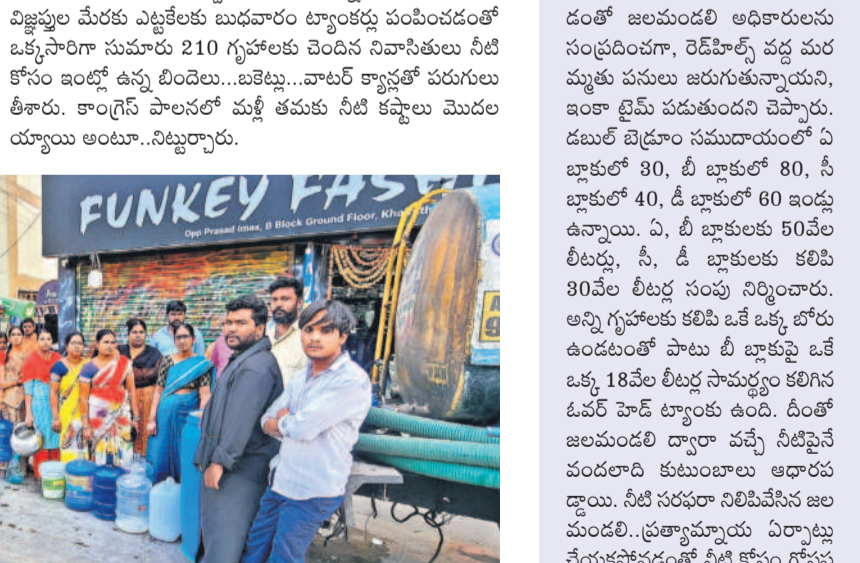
విజ్ఞప్తుల మేరకు ఎట్టకేలకు బుధవారం ట్యాంకర్లు పంపించడంతో ఒక్కసారిగా సుమారు 210 గృహాలకు చెందిన నివాసితులు నీటి కోసం ఇంట్లో ఉన్న బిందెలు...బకెట్లు...వాటర్ క్యాన్లతో పరుగులు తీశారు. కాంగ్రెస్ పాలనలో మళ్లీ తమకు నీటి కష్టాలు మొదల య్యాయి అంటూ..నిట్టూర్చారు.

FUNKEY FAS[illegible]
Opp Prasad Imax, B Block Ground Floor, Kh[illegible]

డంతో జలమండలి అధికారులను సంప్రదించగా, రెడ్‌హిల్స్ వద్ద మరమ్మతు పనులు జరుగుతున్నాయని, ఇంకా టైమ్ పడుతుందని చెప్పారు. డబుల్ బెడ్రూం సముదాయంలో ఏ బ్లాకులో 30, బీ బ్లాకులో 80, సీ బ్లాకులో 40, డీ బ్లాకులో 60 ఇండ్లు ఉన్నాయి. ఏ, బీ బ్లాకులకు 50వేల లీటర్లు, సీ, డీ బ్లాకులకు కలిపి 30వేల లీటర్ల సంపు నిర్మించారు. అన్ని గృహాలకు కలిపి ఒకే ఒక్క బోరు ఉండటంతో పాటు బీ బ్లాకుపై ఒకే ఒక్క 18వేల లీటర్ల సామర్థ్యం కలిగిన ఓవర్ హెడ్ ట్యాంకు ఉంది. దీంతో జలమండలి ద్వారా వచ్చే నీటిపైనే వందలాది కుటుంబాలు ఆధారపడ్డాయి. నీటి సరఫరా నిలిపివేసిన జలమండలి..ప్రత్యామ్నాయ ఏర్పాట్లు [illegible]